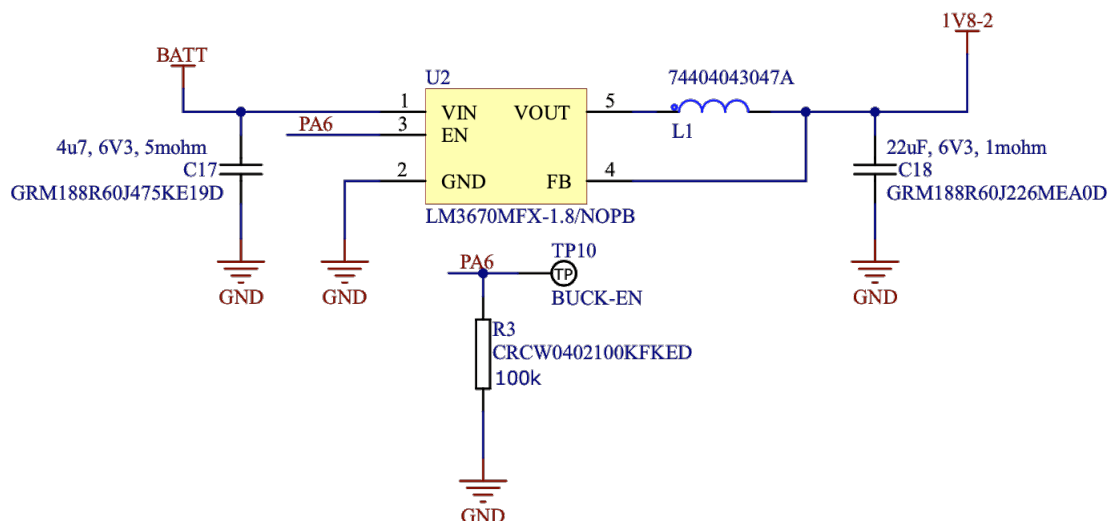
BATT

U2

74404043047A

1V8-2

1 VIN VOUT 5

PA6 3 EN

L1

4u7, 6V3, 5mohm
C17
GRM188R60J475KE19D

22uF, 6V3, 1mohm
C18
GRM188R60J226MEA0D

2 GND FB 4

LM3670MFX-1.8/NOPB

GND

GND

GND

PA6

TP10
TP
BUCK-EN

R3
CRCW0402100KFKED
100k

GND